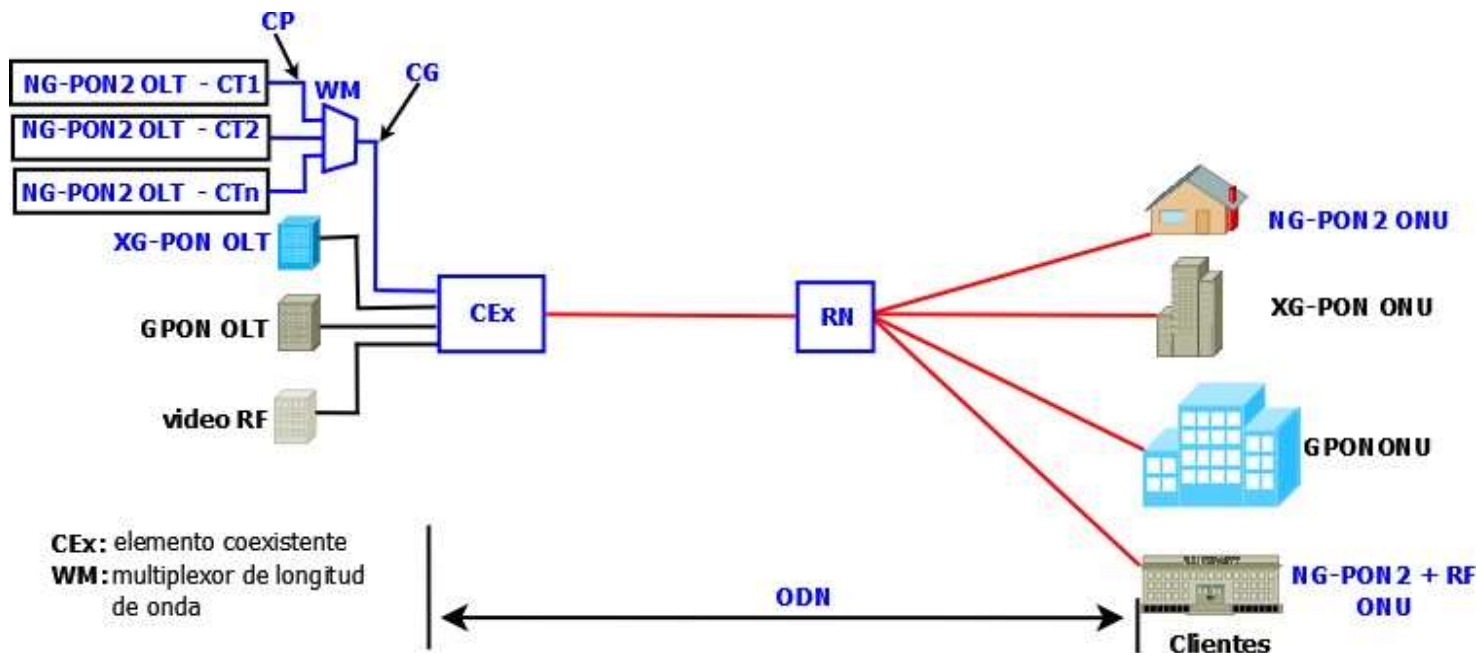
CP

NG-PON2 OLT - CT1

WM

CG

NG-PON2 OLT - CT2

NG-PON2 OLT - CTn

XG-PON OLT

GPON OLT

video RF

CEx

RN

NG-PON2 ONU

XG-PON ONU

GPONONU

NG-PON2 + RF ONU

CEx: elemento coexistente
WM: multiplexor de longitud de onda

ODN

Clientes